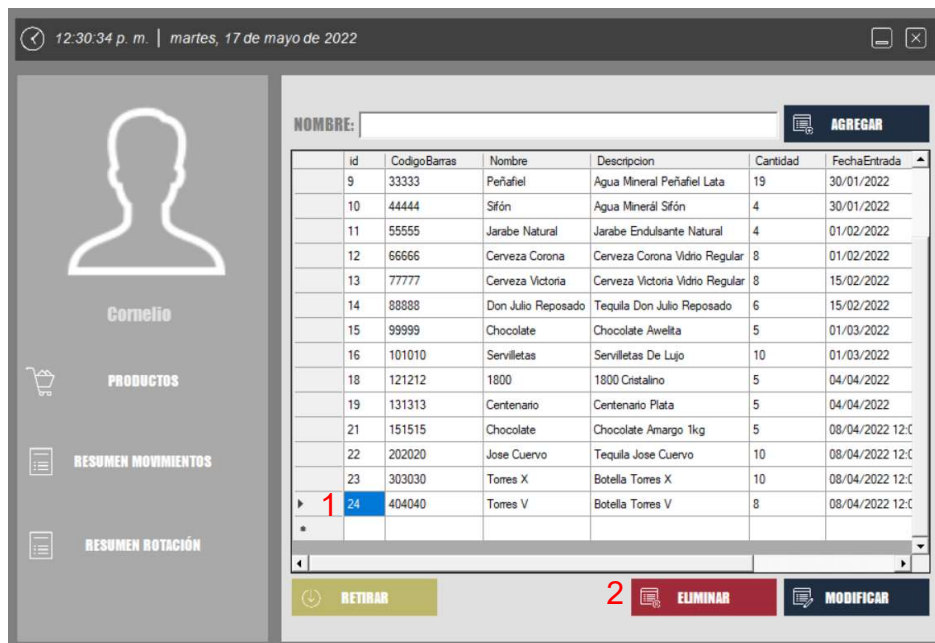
12:30:34 p. m. | martes, 17 de mayo de 2022

Cornelio

PRODUCTOS

RESUMEN MOVIMIENTOS

RESUMEN ROTACIÓN

NOMBRE:

AGREGAR

| id | CodigoBarras | Nombre | Descripcion | Cantidad | FechaEntrada |
|---|---|---|---|---|---|
| 9 | 33333 | Peñafiel | Agua Mineral Peñafiel Lata | 19 | 30/01/2022 |
| 10 | 44444 | Sifón | Agua Minerál Sifón | 4 | 30/01/2022 |
| 11 | 55555 | Jarabe Natural | Jarabe Endulsante Natural | 4 | 01/02/2022 |
| 12 | 66666 | Cerveza Corona | Cerveza Corona Vidrio Regular | 8 | 01/02/2022 |
| 13 | 77777 | Cerveza Victoria | Cerveza Victoria Vidrio Regular | 8 | 15/02/2022 |
| 14 | 88888 | Don Julio Reposado | Tequila Don Julio Reposado | 6 | 15/02/2022 |
| 15 | 99999 | Chocolate | Chocolate Awelita | 5 | 01/03/2022 |
| 16 | 101010 | Servilletas | Servilletas De Lujo | 10 | 01/03/2022 |
| 18 | 121212 | 1800 | 1800 Cristalino | 5 | 04/04/2022 |
| 19 | 131313 | Centenario | Centenario Plata | 5 | 04/04/2022 |
| 21 | 151515 | Chocolate | Chocolate Amargo 1kg | 5 | 08/04/2022 12:0 |
| 22 | 202020 | Jose Cuervo | Tequila Jose Cuervo | 10 | 08/04/2022 12:0 |
| 23 | 303030 | Torres X | Botella Torres X | 10 | 08/04/2022 12:0 |
| 24 | 404040 | Torres V | Botella Torres V | 8 | 08/04/2022 12:0 |

1

RETIRAR

2

ELIMINAR

MODIFICAR